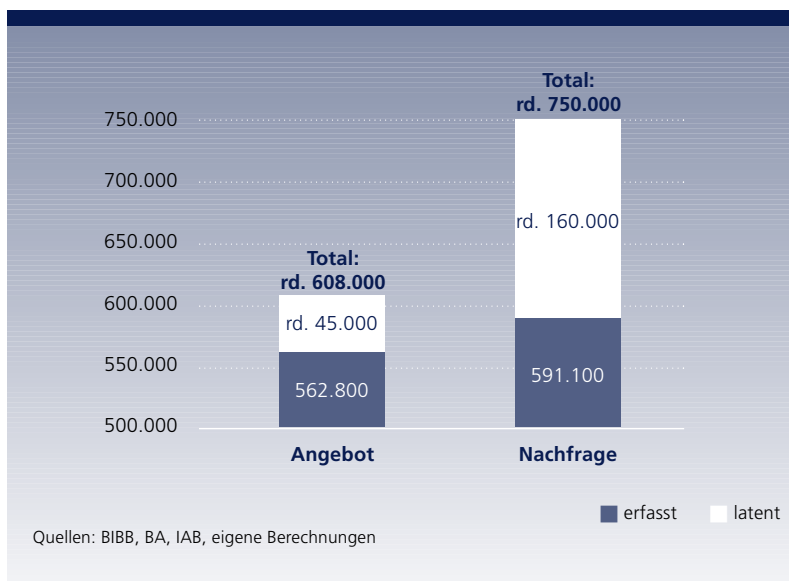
Total: rd. 750.000

750.000
700.000
650.000
600.000
550.000
500.000

Total: rd. 608.000

rd. 45.000
562.800

rd. 160.000
591.100

Angebot
Nachfrage

erfasst
latent

Quellen: BIBB, BA, IAB, eigene Berechnungen